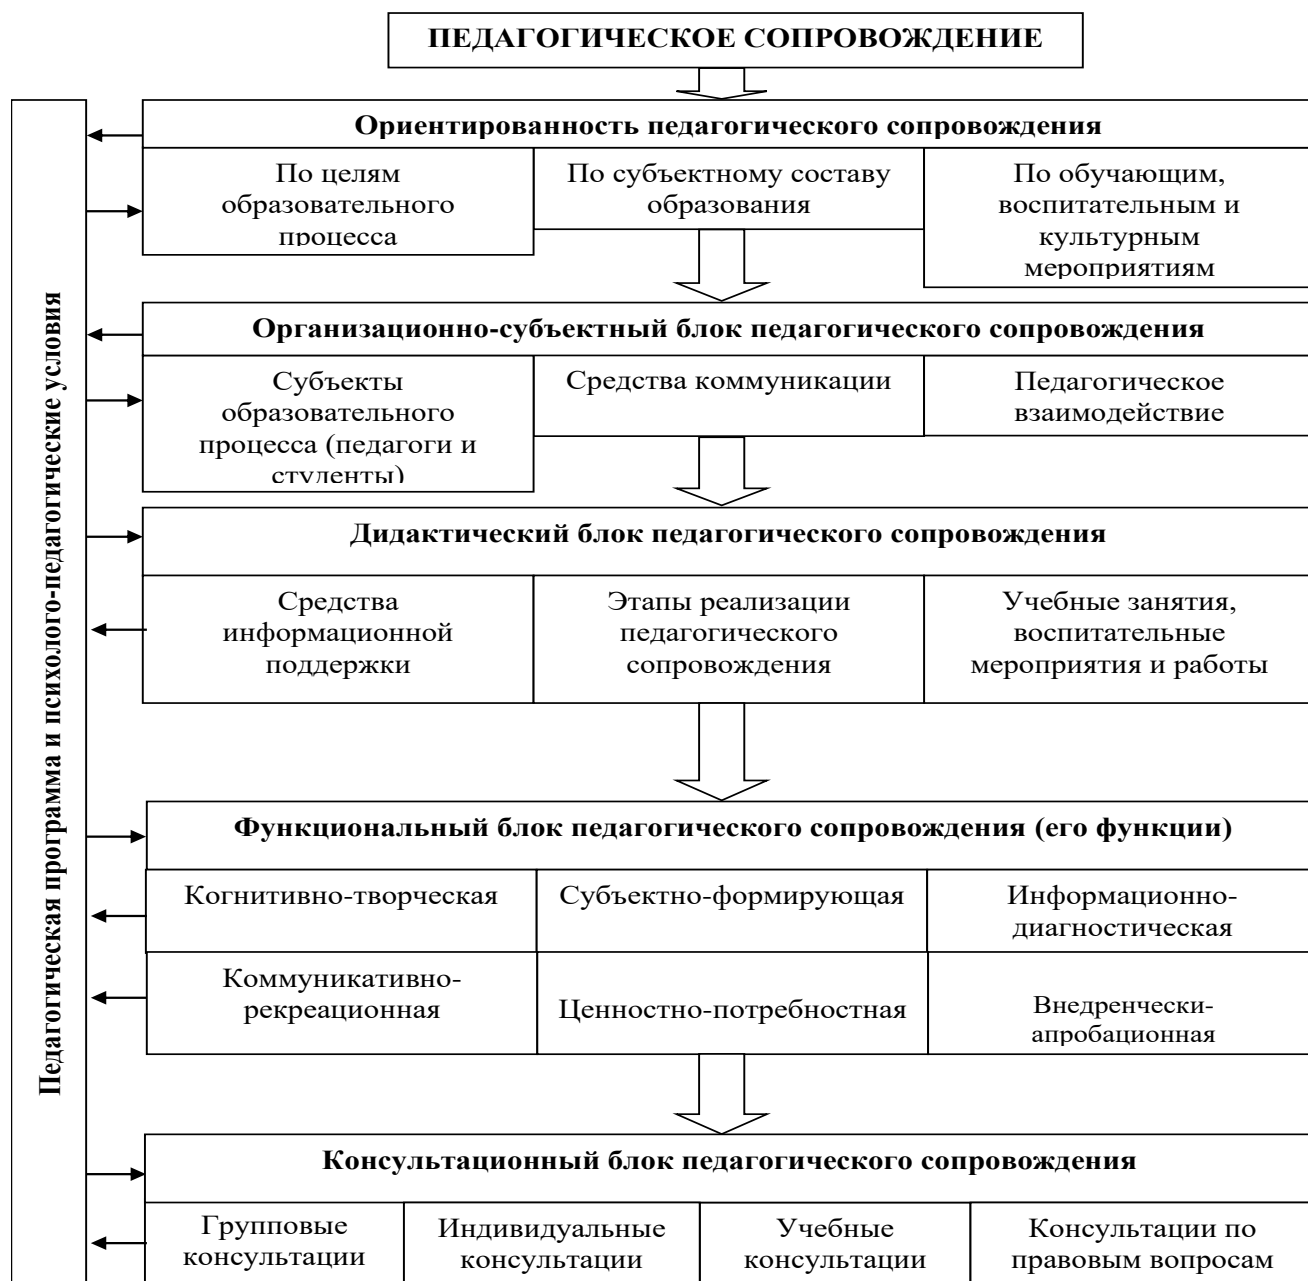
ПЕДАГОГИЧЕСКОЕ СОПРОВОЖДЕНИЕ

Педагогическая программа и психолого-педагогические условия

Ориентированность педагогического сопровождения

По целям образовательного процесса

По субъектному составу образования

По обучающим, воспитательным и культурным мероприятиям

Организационно-субъектный блок педагогического сопровождения

Субъекты образовательного процесса (педагоги и студенты)

Средства коммуникации

Педагогическое взаимодействие

Дидактический блок педагогического сопровождения

Средства информационной поддержки

Этапы реализации педагогического сопровождения

Учебные занятия, воспитательные мероприятия и работы

Функциональный блок педагогического сопровождения (его функции)

Когнитивно-творческая

Субъектно-формирующая

Информационно-диагностическая

Коммуникативно-рекреационная

Ценностно-потребностная

Внедренчески-апробационная

Консультационный блок педагогического сопровождения

Групповые консультации

Индивидуальные консультации

Учебные консультации

Консультации по правовым вопросам